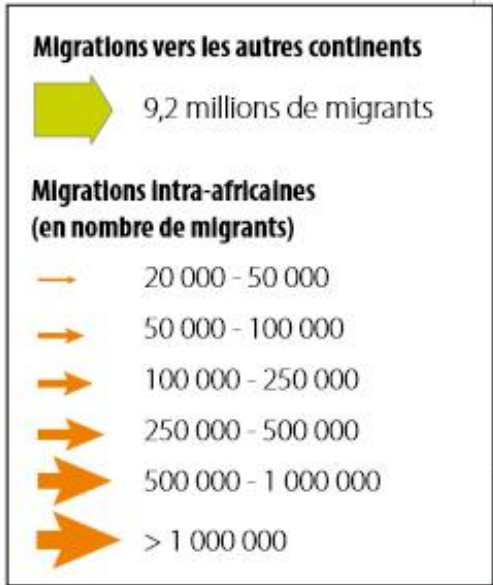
Migrations vers les autres continents

9,2 millions de migrants

Migrations intra-africaines
(en nombre de migrants)

20 000 - 50 000

50 000 - 100 000

100 000 - 250 000

250 000 - 500 000

500 000 - 1 000 000

> 1 000 000